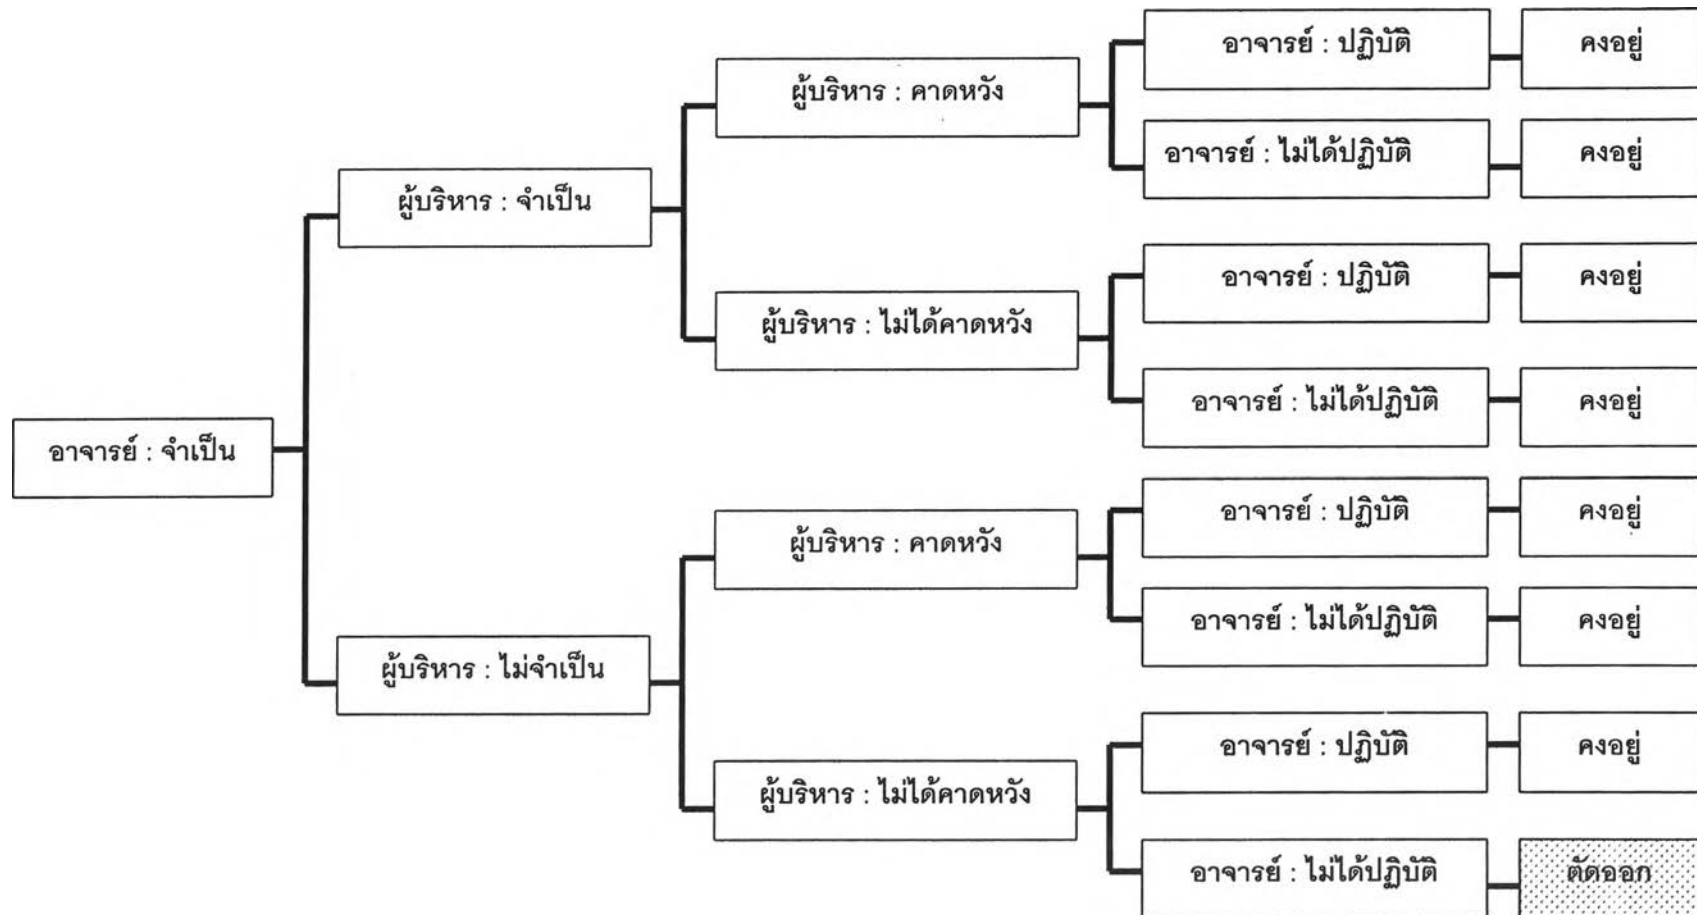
อาจารย์ : จำเป็น

ผู้บริหาร : จำเป็น

ผู้บริหาร : คาดหวัง

อาจารย์ : ปฏิบัติ

คงอยู่

อาจารย์ : ไม่ได้ปฏิบัติ

คงอยู่

ผู้บริหาร : ไม่ได้คาดหวัง

อาจารย์ : ปฏิบัติ

คงอยู่

อาจารย์ : ไม่ได้ปฏิบัติ

คงอยู่

ผู้บริหาร : ไม่จำเป็น

ผู้บริหาร : คาดหวัง

อาจารย์ : ปฏิบัติ

คงอยู่

อาจารย์ : ไม่ได้ปฏิบัติ

คงอยู่

ผู้บริหาร : ไม่ได้คาดหวัง

อาจารย์ : ปฏิบัติ

คงอยู่

อาจารย์ : ไม่ได้ปฏิบัติ

ตัดออก